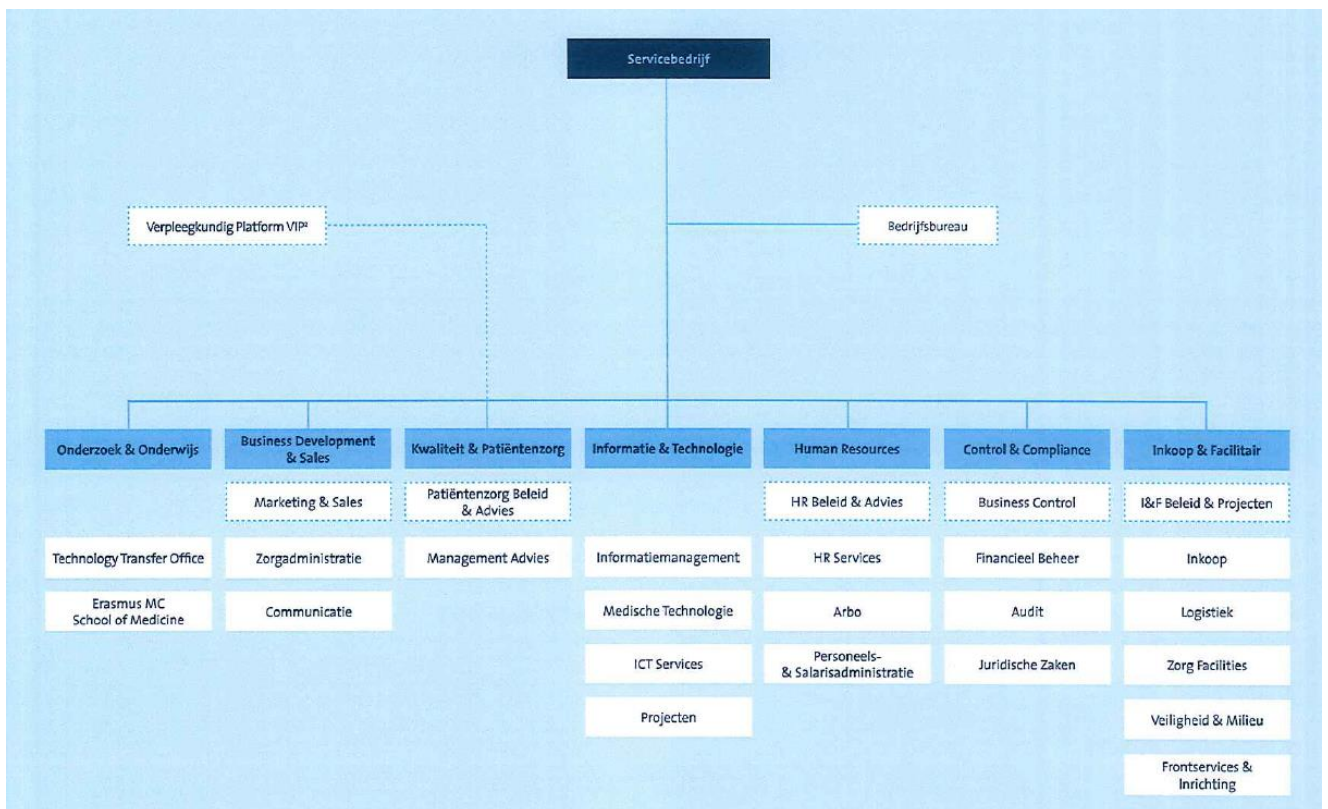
Servicebedrijf

Verpleegkundig Platform VIP²

Bedrijfsbureau

Onderzoek & Onderwijs

Technology Transfer Office

Erasmus MC School of Medicine

Business Development & Sales

Marketing & Sales

Zorgadministratie

Communicatie

Kwaliteit & Patiëntenzorg

Patiëntenzorg Beleid & Advies

Management Advies

Informatie & Technologie

Informatiemanagement

Medische Technologie

ICT Services

Projecten

Human Resources

HR Beleid & Advies

HR Services

Arbo

Personeels- & Salarisadministratie

Control & Compliance

Business Control

Financieel Beheer

Audit

Juridische Zaken

Inkoop & Facilitair

I&F Beleid & Projecten

Inkoop

Logistiek

Zorg Facilities

Veiligheid & Milieu

Frontservices & Inrichting